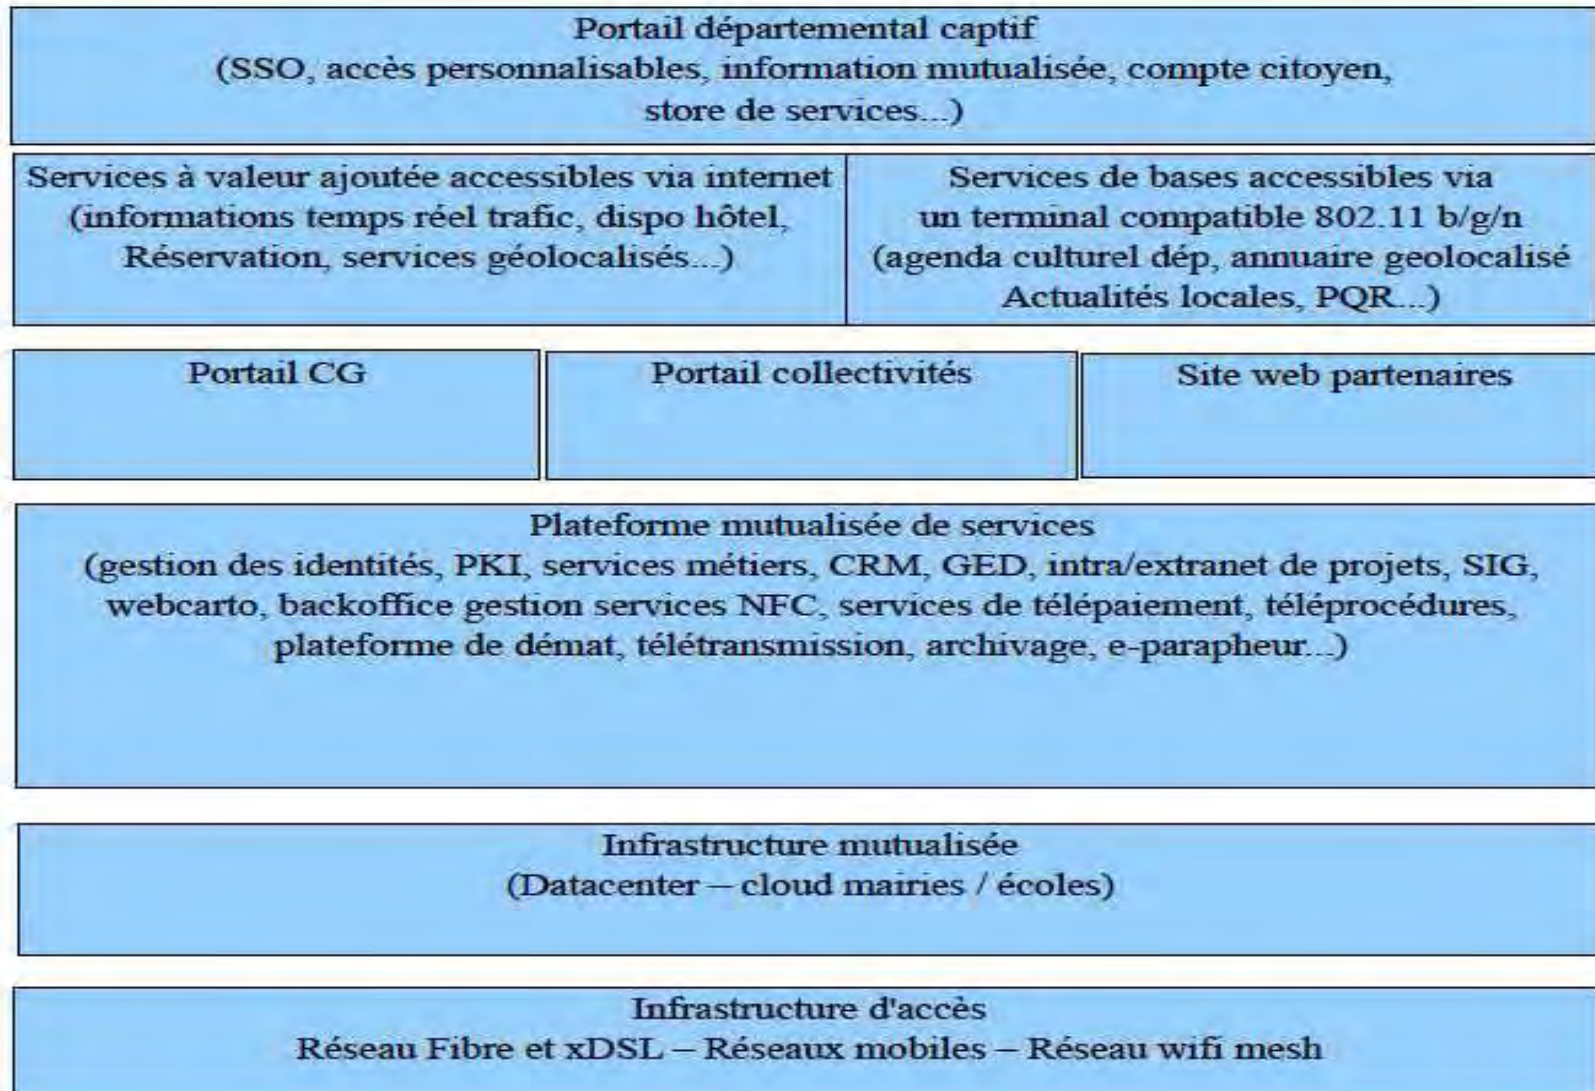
Portail départemental captif
(SSO, accès personnalisables, information mutualisée, compte citoyen, store de services...)

Services à valeur ajoutée accessibles via internet
(informations temps réel trafic, dispo hôtel, Réservation, services géolocalisés...)

Services de bases accessibles via un terminal compatible 802.11 b/g/n
(agenda culturel dép, annuaire geolocalisé Actualités locales, PQR...)

Portail CG

Portail collectivités

Site web partenaires

Plateforme mutualisée de services
(gestion des identités, PKI, services métiers, CRM, GED, intra/extranet de projets, SIG, webcarto, backoffice gestion services NFC, services de télépaiement, téléprocédures, plateforme de démat, télétransmission, archivage, e-parapheur...)

Infrastructure mutualisée
(Datacenter – cloud mairies / écoles)

Infrastructure d'accès
Réseau Fibre et xDSL – Réseaux mobiles – Réseau wifi mesh